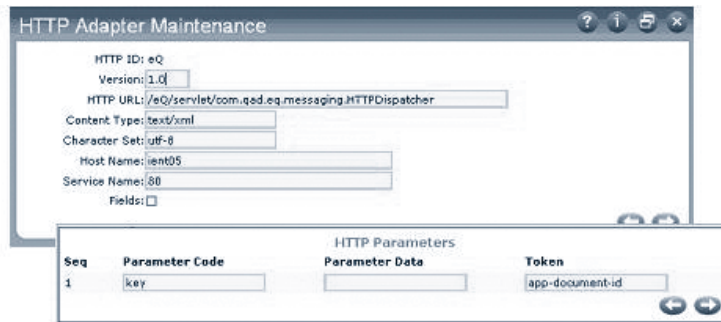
HTTP Adapter Maintenance

HTTP ID: eQ
Version: 1.0
HTTP URL: /eQ/servlet/com.qad.eq.messaging.HTTPDispatcher
Content Type: text/xml
Character Set: utf-8
Host Name: ient05
Service Name: 80
Fields:

HTTP Parameters

| Seq | Parameter Code | Parameter Data | Token |
|---|---|---|---|
| 1 | key | | app-document-id |